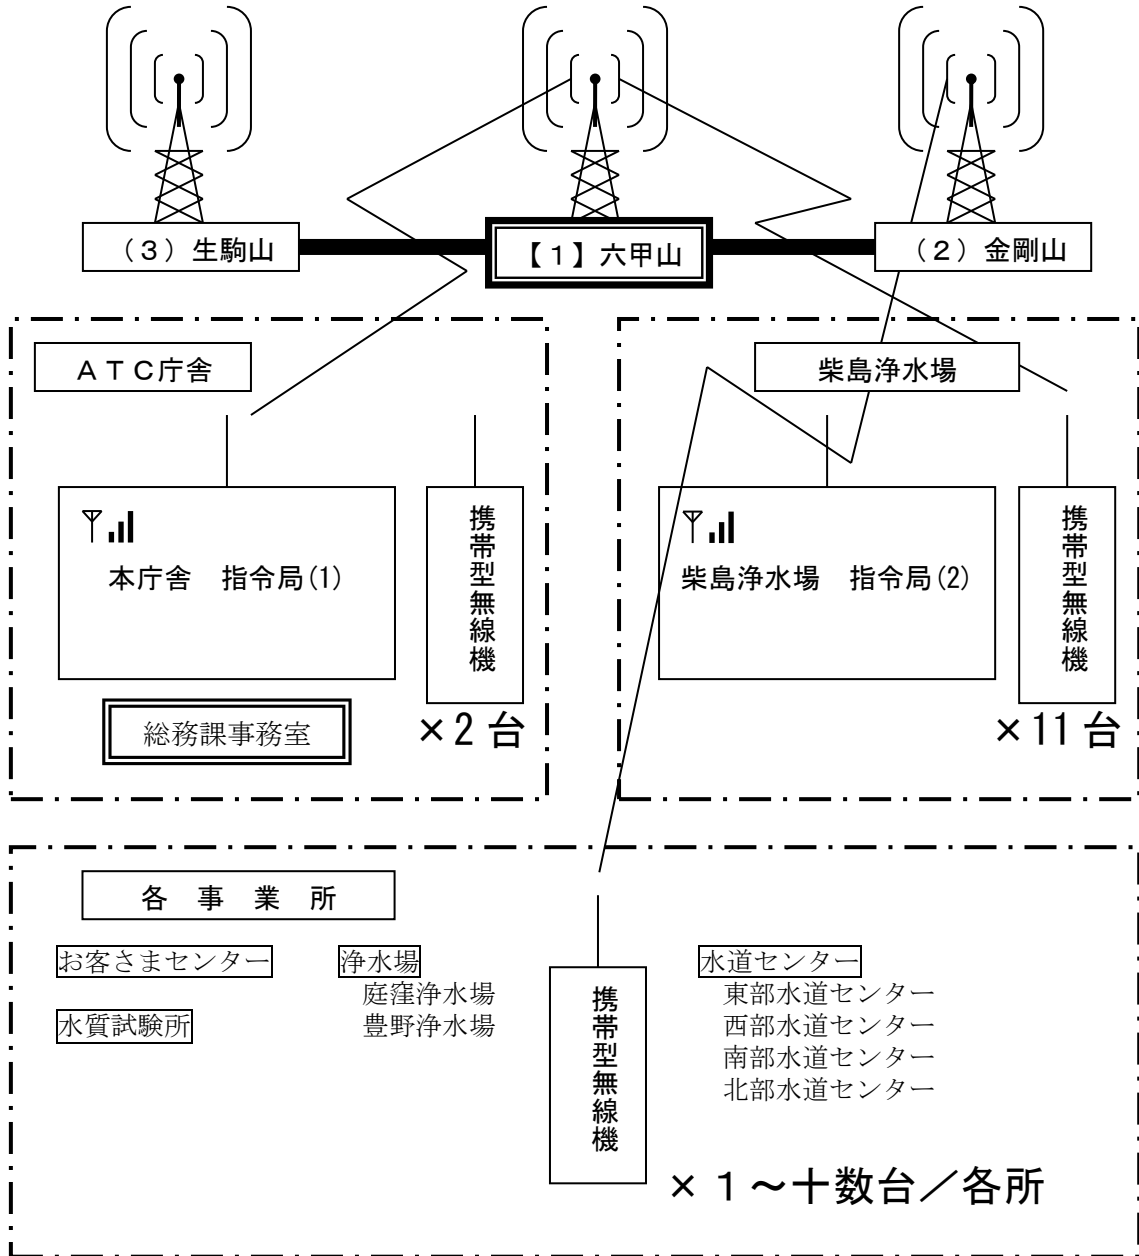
（３）生駒山

【１】六甲山

（２）金剛山

ＡＴＣ庁舎

本庁舎　指令局(1)

携帯型無線機

総務課事務室

×2 台

柴島浄水場

柴島浄水場　指令局(2)

携帯型無線機

×11 台

各　事　業　所

お客さまセンター

水質試験所

浄水場
庭窪浄水場
豊野浄水場

携帯型無線機

水道センター
東部水道センター
西部水道センター
南部水道センター
北部水道センター

×１～十数台／各所